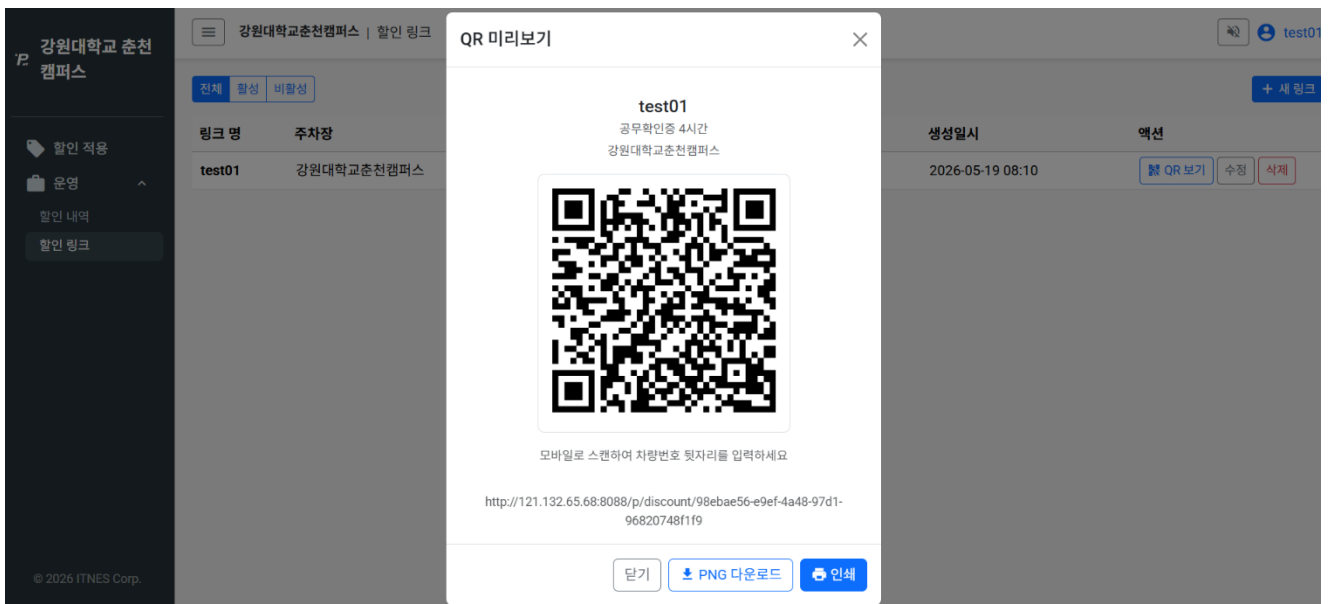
P 강원대학교 춘천캠퍼스

할인 적용
운영
할인 내역
할인 링크

© 2026 ITNES Corp.

강원대학교춘천캠퍼스 | 할인 링크

test01

전체 활성 비활성

+ 새 링크

| 링크 명 | 주차장 | 생성일시 | 액션 |
|---|---|---|---|
| test01 | 강원대학교춘천캠퍼스 | 2026-05-19 08:10 | QR 보기 수정 삭제 |

QR 미리보기

test01
공무확인증 4시간
강원대학교춘천캠퍼스

모바일로 스캔하여 차량번호 뒷자리를 입력하세요

http://121.132.65.68:8088/p/discount/98ebae56-e9ef-4a48-97d1-96820748f1f9

닫기 PNG 다운로드 인쇄